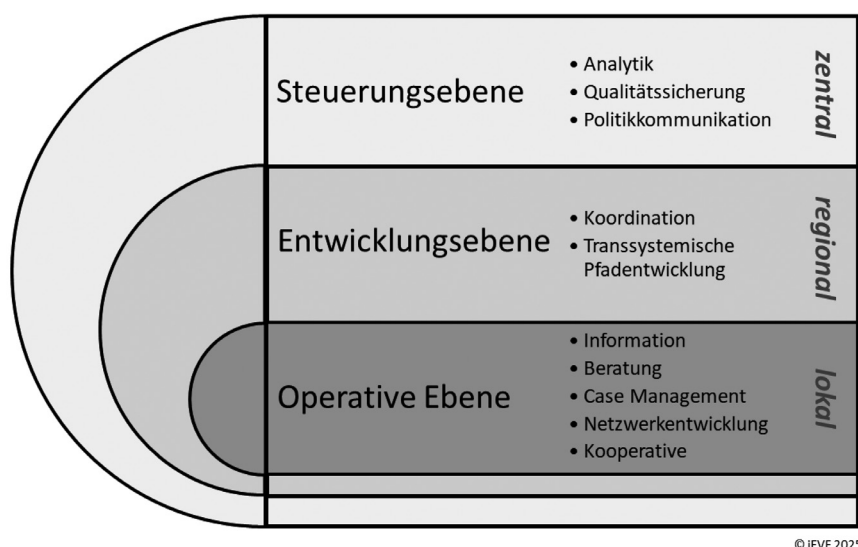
Steuerungsebene

• Analytik
• Qualitätssicherung
• Politikkommunikation

zentral

Entwicklungsebene

• Koordination
• Transsystemische Pfadentwicklung

regional

Operative Ebene

• Information
• Beratung
• Case Management
• Netzwerkentwicklung
• Kooperative

lokal

© iFVF 202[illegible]